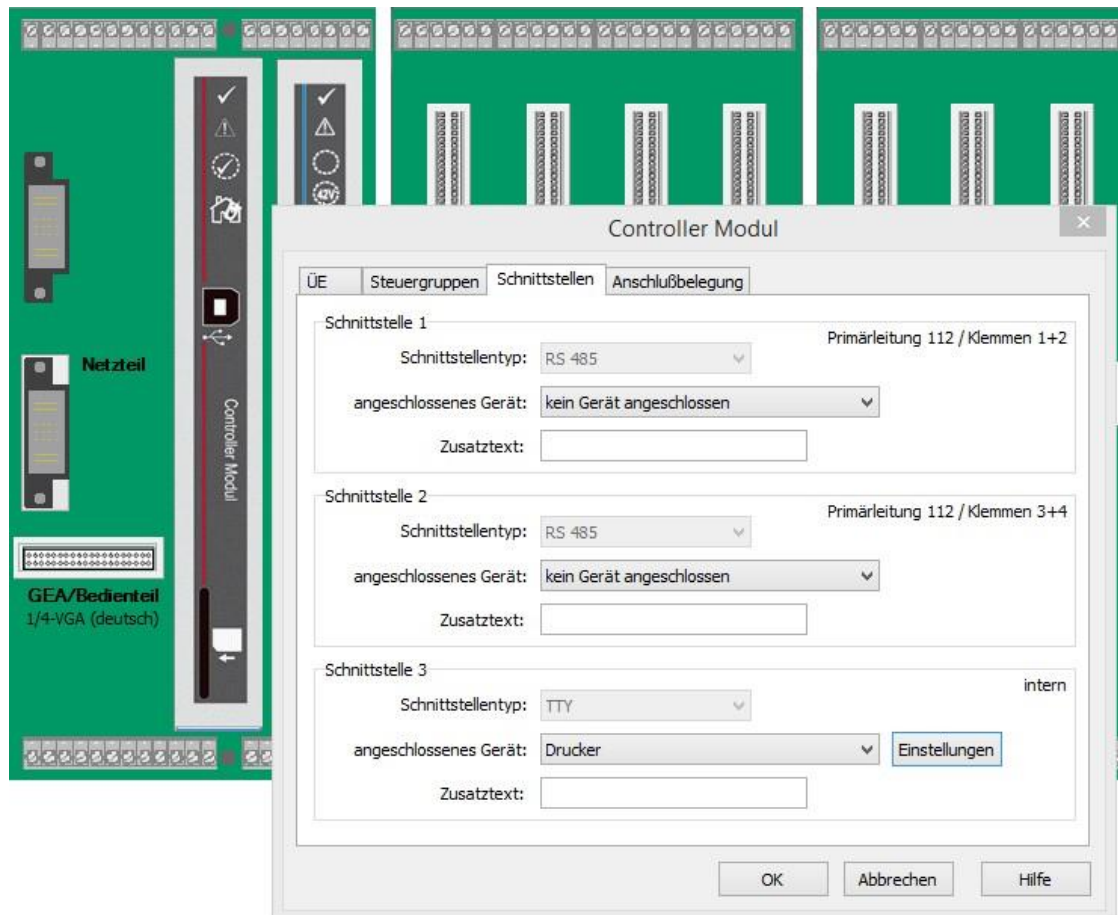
Netzteil

GEA/Bedienteil
1/4-VGA (deutsch)

Controller Modul

42V

Controller Modul

ÜE | Steuergruppen | Schnittstellen | Anschlußbelegung

Schnittstelle 1
Primärleitung 112 / Klemmen 1+2
Schnittstellentyp: RS 485
angeschlossenes Gerät: kein Gerät angeschlossen
Zusatztext:

Schnittstelle 2
Primärleitung 112 / Klemmen 3+4
Schnittstellentyp: RS 485
angeschlossenes Gerät: kein Gerät angeschlossen
Zusatztext:

Schnittstelle 3
intern
Schnittstellentyp: TTY
angeschlossenes Gerät: Drucker
Einstellungen
Zusatztext:

OK
Abbrechen
Hilfe